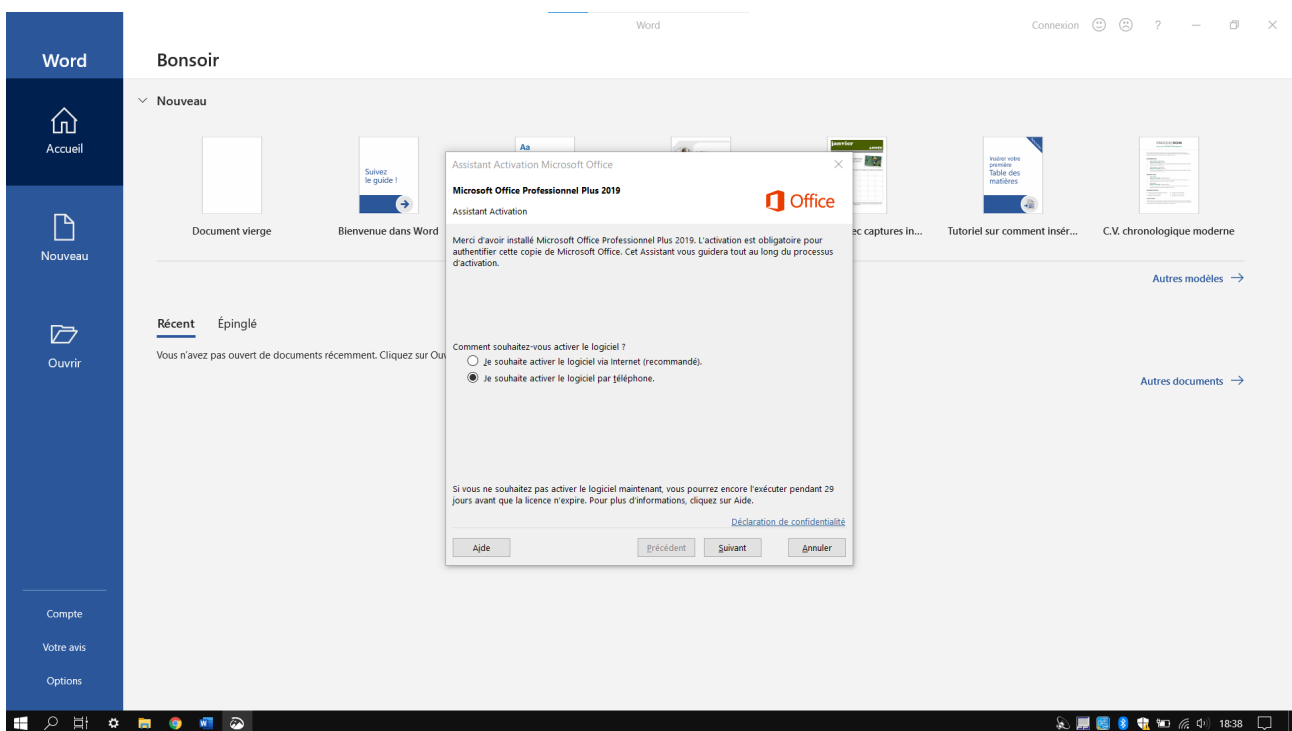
Word

Connexion ☺ ☹ ? — ☐ ✕

Word

Accueil

Nouveau

Ouvrir

Compte

Votre avis

Options

Bonsoir

Nouveau

Suivez le guide !

Aa

janvier

Insérer votre première Table des matières

Document vierge

Bienvenue dans Word

ec captures in...

Tutoriel sur comment insér...

C.V. chronologique moderne

Autres modèles →

Récent Épinglé

Vous n'avez pas ouvert de documents récemment. Cliquez sur Ou

Autres documents →

Assistant Activation Microsoft Office

Microsoft Office Professionnel Plus 2019

Assistant Activation

Office

Merci d'avoir installé Microsoft Office Professionnel Plus 2019. L'activation est obligatoire pour authentifier cette copie de Microsoft Office. Cet Assistant vous guidera tout au long du processus d'activation.

Comment souhaitez-vous activer le logiciel ?

Je souhaite activer le logiciel via Internet (recommandé).

Je souhaite activer le logiciel par téléphone.

Si vous ne souhaitez pas activer le logiciel maintenant, vous pourrez encore l'exécuter pendant 29 jours avant que la licence n'expire. Pour plus d'informations, cliquez sur Aide.

Déclaration de confidentialité

Aide

Précédent

Suivant

Annuler

18:38